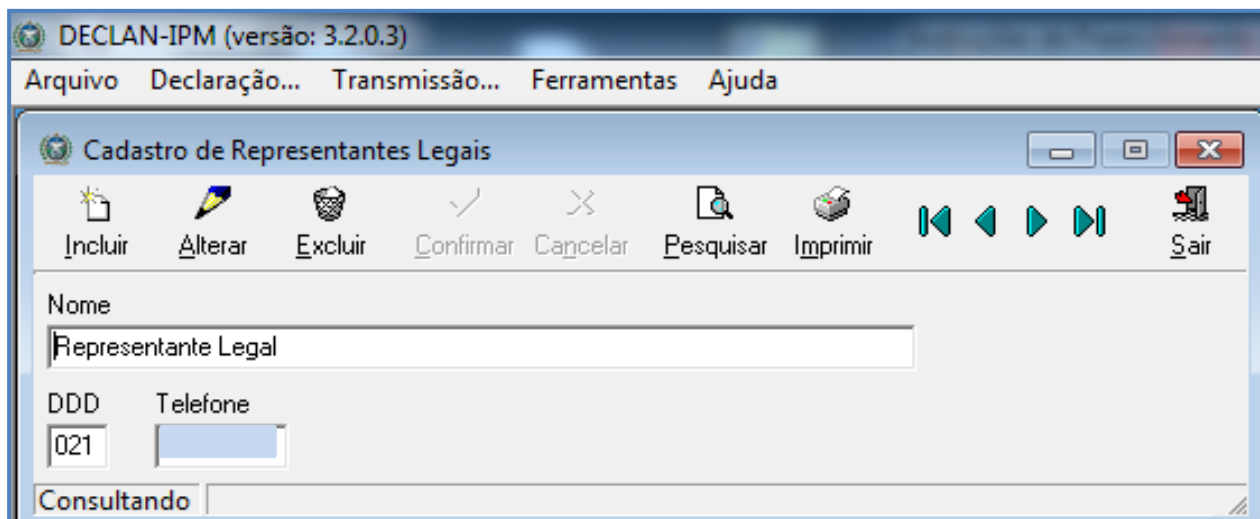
DECLAN-IPM (versão: 3.2.0.3)

Arquivo Declaração... Transmissão... Ferramentas Ajuda

Cadastro de Representantes Legais

Incluir Alterar Excluir Confirmar Cancelar Pesquisar Imprimir Sair

Nome

Representante Legal

DDD Telefone

021

Consultando